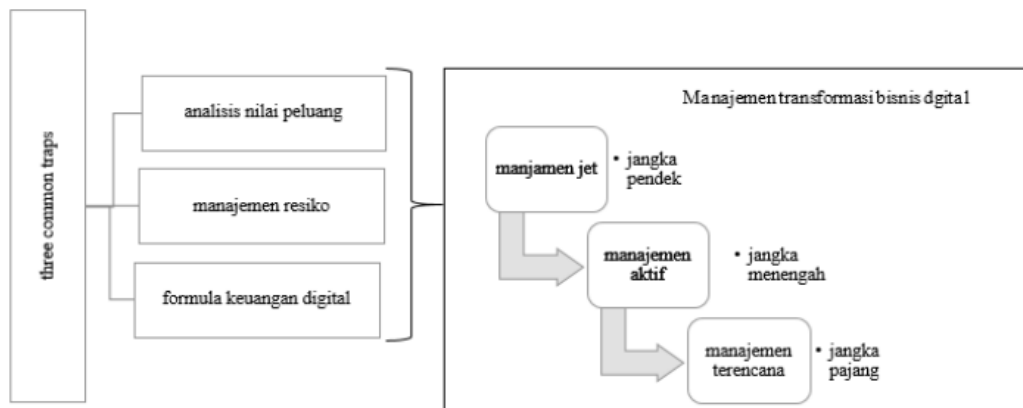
three common traps

analisis nilai peluang

manajemen resiko

formula keuangan digital

Manajemen transformasi bisnis dgita1

manjamen jet

• jangka pendek

manajemen aktif

• jangka menengah

manajemen terencana

• jangka pajang